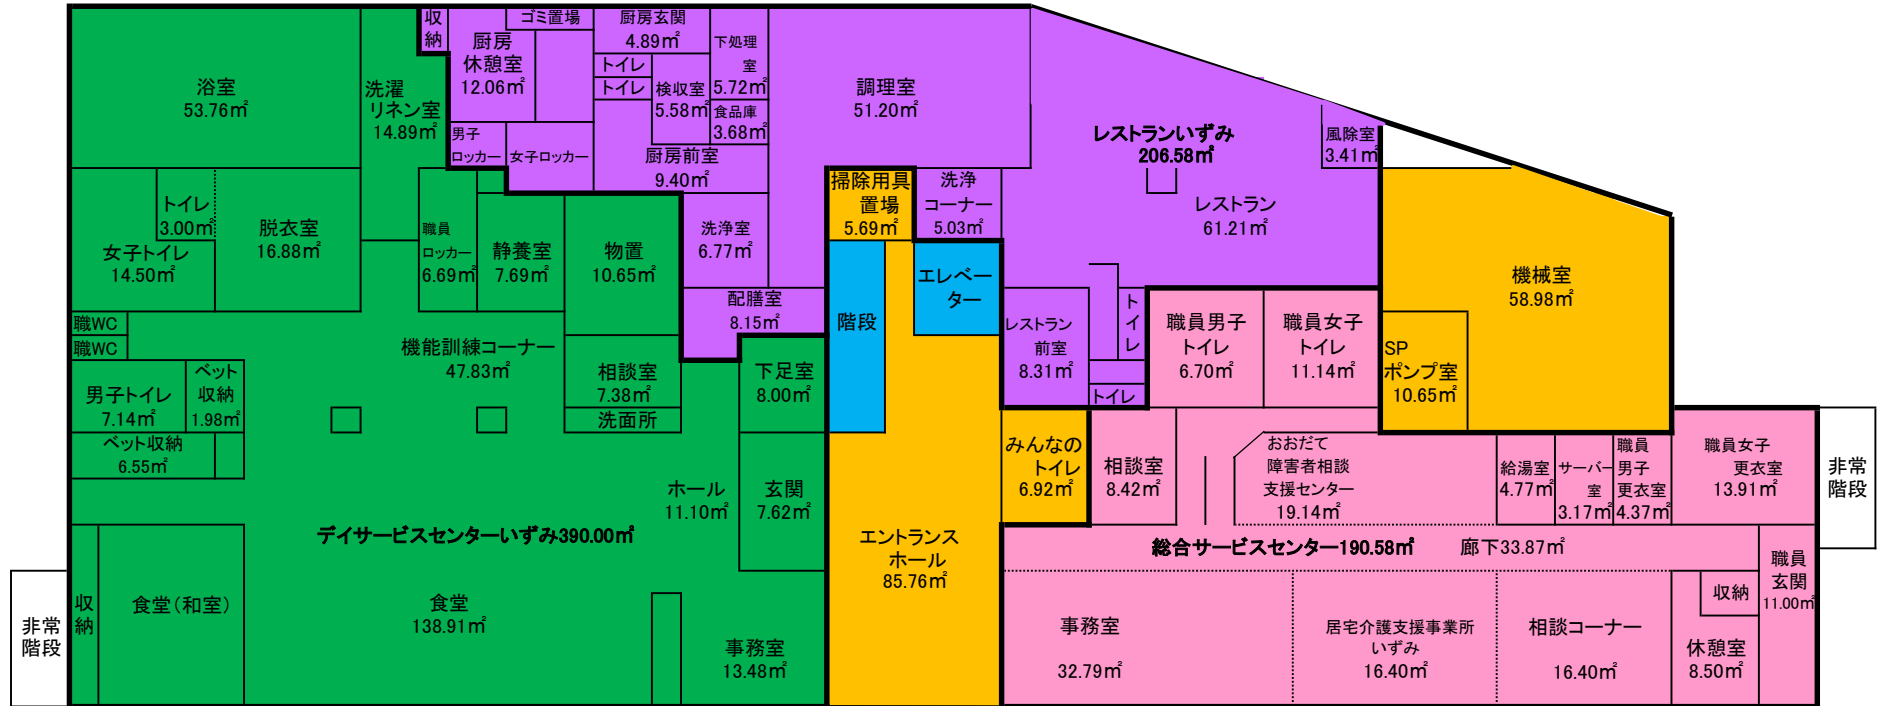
浴室
53.76㎡

洗濯
リネン室
14.89㎡

収納

厨房
休憩室
12.06㎡

ゴミ置場

厨房玄関
4.89㎡

下処理室
5.72㎡

トイレ
トイレ

検収室
5.58㎡

食品庫
3.68㎡

調理室
51.20㎡

男子ロッカー

女子ロッカー

厨房前室
9.40㎡

レストランいずみ
206.58㎡

風除室
3.41㎡

トイレ
3.00㎡

女子トイレ
14.50㎡

脱衣室
16.88㎡

職員ロッカー
6.69㎡

静養室
7.69㎡

物置
10.65㎡

洗浄室
6.77㎡

掃除用具置場
5.69㎡

洗浄コーナー
5.03㎡

レストラン
61.21㎡

機械室
58.98㎡

職WC
職WC

機能訓練コーナー
47.83㎡

配膳室
8.15㎡

階段

エレベーター

レストラン前室
8.31㎡

トイレ

職員男子トイレ
6.70㎡

職員女子トイレ
11.14㎡

SP
ポンプ室
10.65㎡

男子トイレ
7.14㎡

ベット収納
1.98㎡

相談室
7.38㎡

洗面所

下足室
8.00㎡

トイレ

ベット収納
6.55㎡

ホール
11.10㎡

玄関
7.62㎡

みんなのトイレ
6.92㎡

相談室
8.42㎡

おおだて
障害者相談
支援センター
19.14㎡

給湯室
4.77㎡

サーバー室
3.17㎡

職員
男子
更衣室
4.37㎡

職員女子
更衣室
13.91㎡

非常階段

デイサービスセンターいずみ390.00㎡

エントランス
ホール
85.76㎡

総合サービスセンター190.58㎡

廊下33.87㎡

職員
玄関
11.00㎡

非常
階段

収納

食堂（和室）

食堂
138.91㎡

事務室
13.48㎡

事務室
32.79㎡

居宅介護支援事業所
いずみ
16.40㎡

相談コーナー
16.40㎡

収納

休憩室
8.50㎡